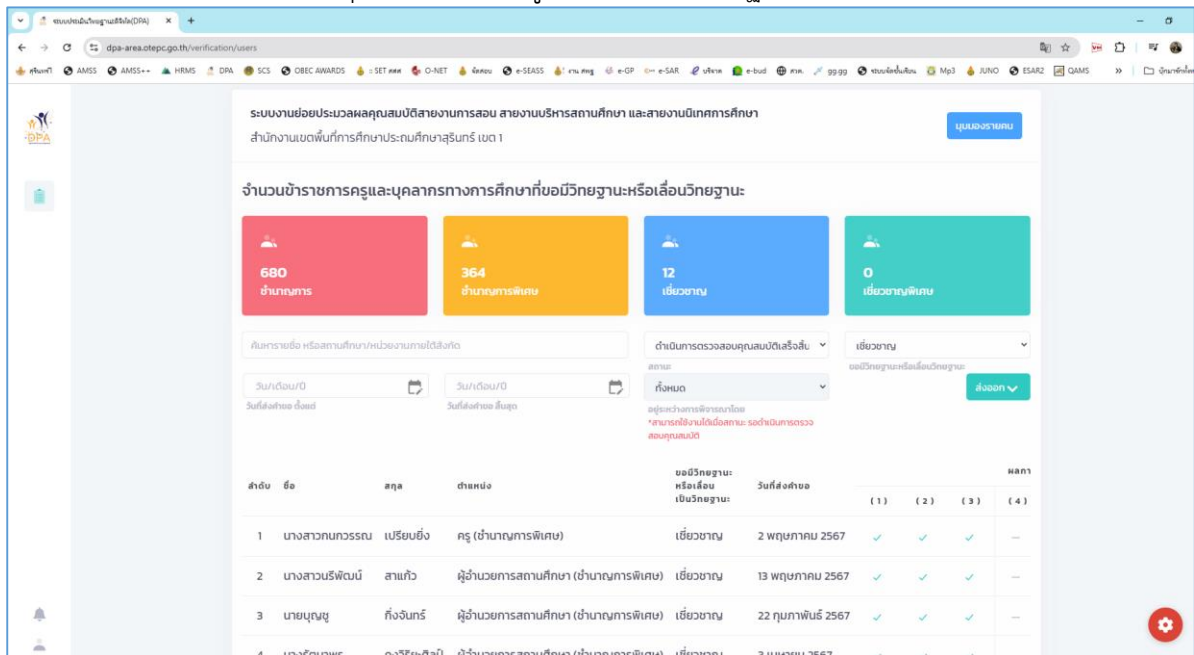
ระบบประเมินวิทยฐานะดิจิทัล(DPA) ×
dpa-area.otepc.go.th/verification/users

สุรินทร์1 AMSS AMSS++ HRMS DPA SCS OBEC AWARDS : SET สพฐ O-NET ข้อสอบ e-SEASS งาน สพฐ e-GP e-SAR บริหาร e-bud สกศ. gg.gg ระบบจัดชั้นเรียน Mp3 JUNO ESAR2 QAMS บุ๊กมาร์กทั้งหมด

DPA

ระบบงานย่อยประมวลผลคุณสมบัติสายงานการสอน สายงานบริหารสถานศึกษา และสายงานนิเทศการศึกษา
สำนักงานเขตพื้นที่การศึกษาประถมศึกษาสุรินทร์ เขต 1

มุมมองรายคน

จำนวนข้าราชการครูและบุคลากรทางการศึกษาที่ขอมีวิทยฐานะหรือเลื่อนวิทยฐานะ

680
ชำนาญการ

364
ชำนาญการพิเศษ

12
เชี่ยวชาญ

0
เชี่ยวชาญพิเศษ

ค้นหารายชื่อ หรือสถานศึกษา/หน่วยงานภายใต้สังกัด

ดำเนินการตรวจสอบคุณสมบัติเสร็จสิ้น
สถานะ

เชี่ยวชาญ
ขอมีวิทยฐานะหรือเลื่อนวิทยฐานะ

วัน/เดือน/ปี
วันที่ส่งคำขอ ตั้งแต่

วัน/เดือน/ปี
วันที่ส่งคำขอ สิ้นสุด

ทั้งหมด
อยู่ระหว่างการพิจารณาโดย
*สามารถใช้งานได้เมื่อสถานะ รอดำเนินการตรวจสอบคุณสมบัติ

ส่งออก

| ลำดับ | ชื่อ | สกุล | ตำแหน่ง | ขอมีวิทยฐานะหรือเลื่อนเป็นวิทยฐานะ | วันที่ส่งคำขอ | (1) | (2) | (3) | ผลกา (4) |
|---|---|---|---|---|---|---|---|---|---|
| 1 | นางสาวกนกวรรณ | เปรียบยิ่ง | ครู (ชำนาญการพิเศษ) | เชี่ยวชาญ | 2 พฤษภาคม 2567 | ✓ | ✓ | ✓ | – |
| 2 | นางสาวนริพัฒน์ | สาแก้ว | ผู้อำนวยการสถานศึกษา (ชำนาญการพิเศษ) | เชี่ยวชาญ | 13 พฤษภาคม 2567 | ✓ | ✓ | ✓ | – |
| 3 | นายบุญชู | ทิ่งจันทร์ | ผู้อำนวยการสถานศึกษา (ชำนาญการพิเศษ) | เชี่ยวชาญ | 22 กุมภาพันธ์ 2567 | ✓ | ✓ | ✓ | – |
| 4 | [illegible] | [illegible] | ผู้อำนวยการสถานศึกษา (ชำนาญการพิเศษ) | เชี่ยวชาญ | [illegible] 2567 | | | | |